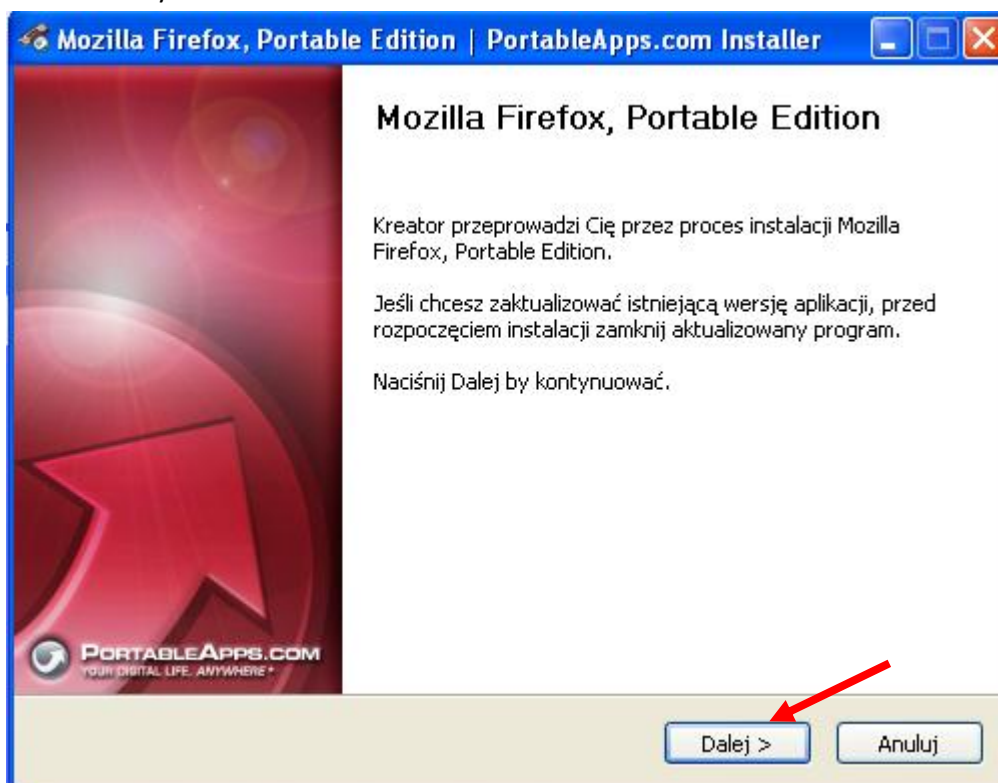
Mozilla Firefox, Portable Edition | PortableApps.com Installer

Mozilla Firefox, Portable Edition

Kreator przeprowadzi Cię przez proces instalacji Mozilla Firefox, Portable Edition.

Jeśli chcesz zaktualizować istniejącą wersję aplikacji, przed rozpoczęciem instalacji zamknij aktualizowany program.

Naciśnij Dalej by kontynuować.

PORTABLEAPPS.COM
YOUR DIGITAL LIFE, ANYWHERE

Dalej >

Anuluj